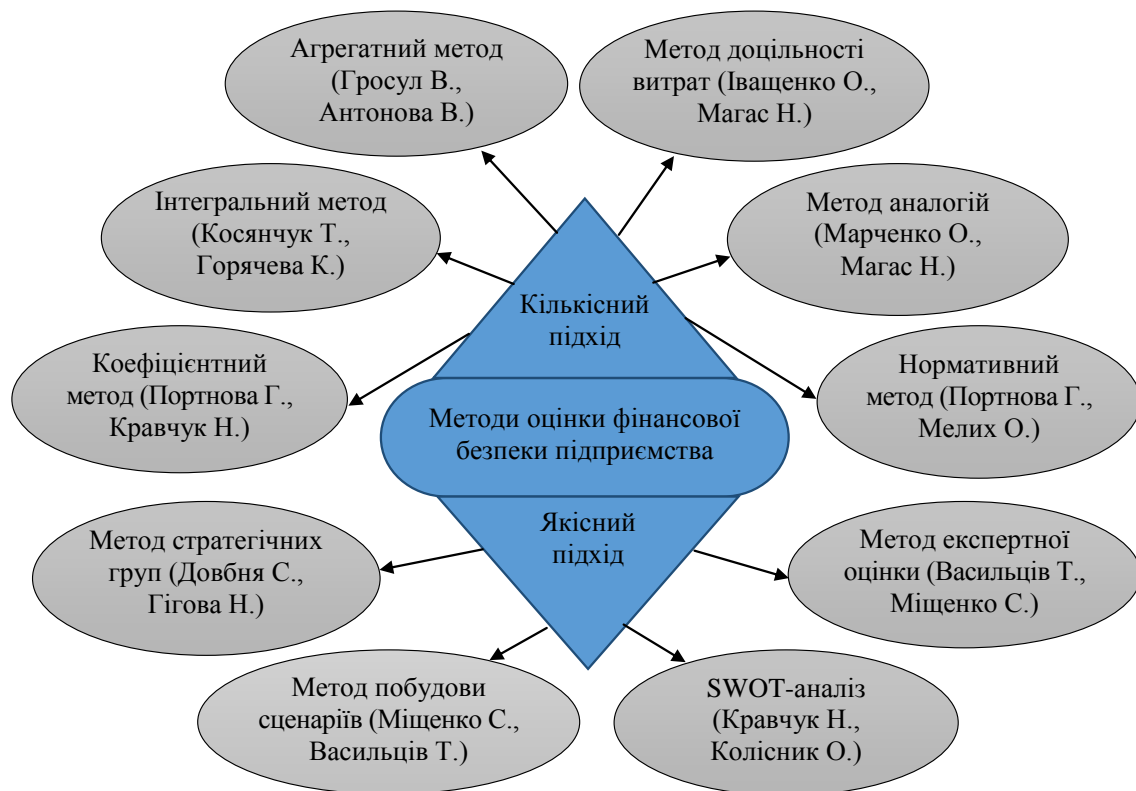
Агрегатний метод (Гросул В., Антонова В.)

Метод доцільності витрат (Іващенко О., Магас Н.)

Інтегральний метод (Косянчук Т., Горячева К.)

Метод аналогій (Марченко О., Магас Н.)

Кількісний підхід

Коефіцієнтний метод (Портнова Г., Кравчук Н.)

Методи оцінки фінансової безпеки підприємства

Нормативний метод (Портнова Г., Мелих О.)

Якісний підхід

Метод стратегічних груп (Довбня С., Гігова Н.)

Метод експертної оцінки (Васильців Т., Міщенко С.)

Метод побудови сценаріїв (Міщенко С., Васильців Т.)

SWOT-аналіз (Кравчук Н., Колісник О.)